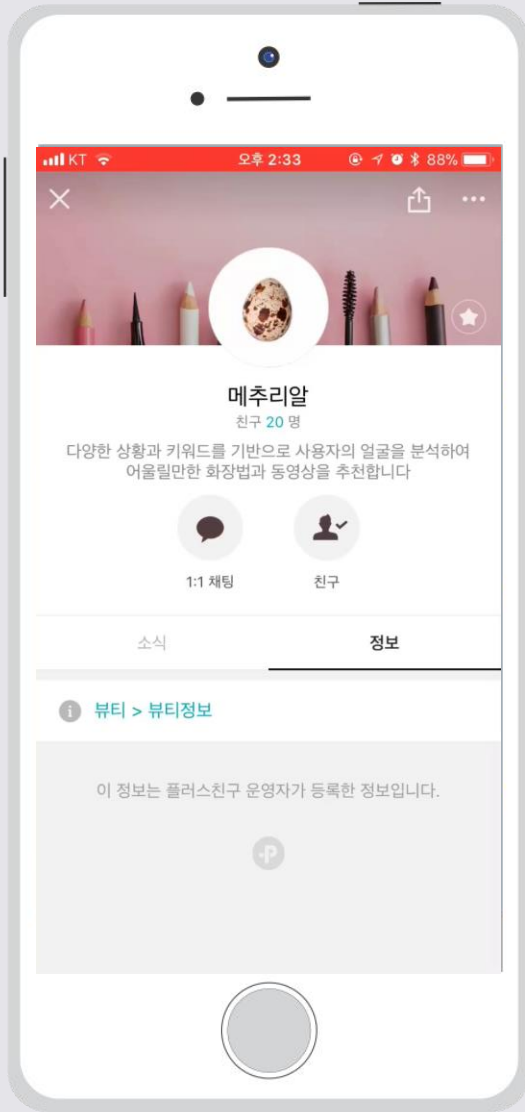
KT 오후 2:33 88%

메추리알
친구 20 명
다양한 상황과 키워드를 기반으로 사용자의 얼굴을 분석하여 어울릴만한 화장법과 동영상을 추천합니다

1:1 채팅
친구

소식
정보

뷰티 > 뷰티정보

이 정보는 플러스친구 운영자가 등록한 정보입니다.